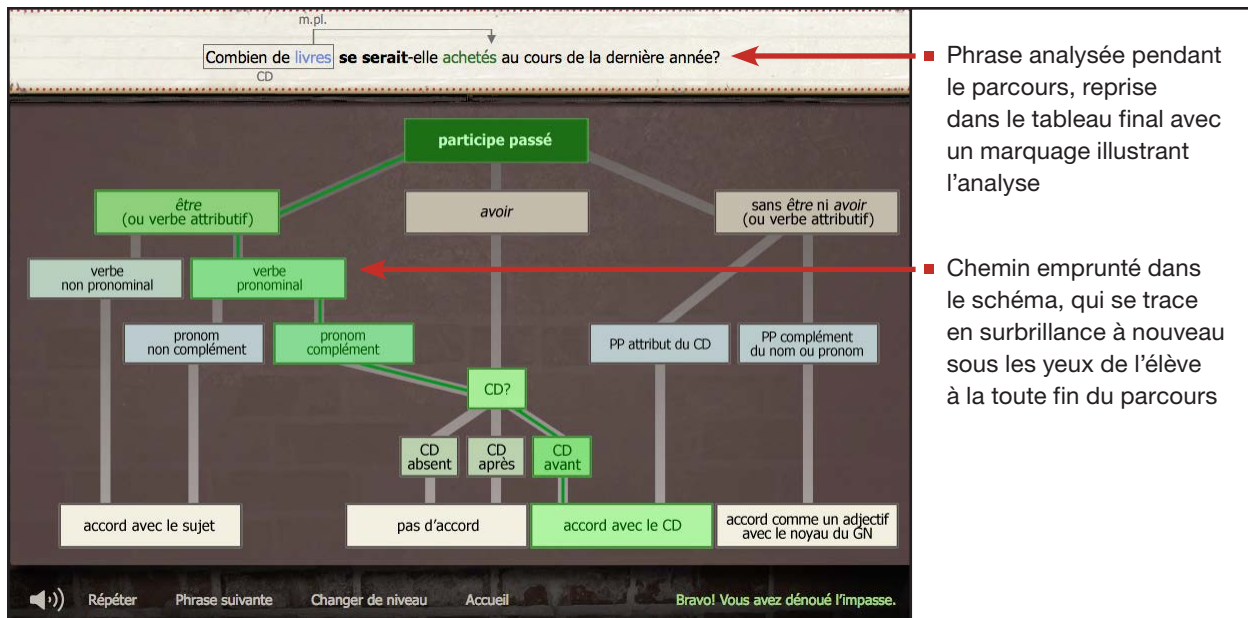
m.pl.

Combien de livres **se serait**-elle achetés au cours de la dernière année?

CD

participe passé

*être* (ou verbe attributif)

*avoir*

sans *être* ni *avoir* (ou verbe attributif)

verbe non pronominal

verbe pronominal

pronom non complément

pronom complément

PP attribut du CD

PP complément du nom ou pronom

CD?

CD absent

CD après

CD avant

accord avec le sujet

pas d'accord

accord avec le CD

accord comme un adjectif avec le noyau du GN

Répéter Phrase suivante Changer de niveau Accueil

Bravo! Vous avez dénoué l'impasse.

Phrase analysée pendant le parcours, reprise dans le tableau final avec un marquage illustrant l'analyse

Chemin emprunté dans le schéma, qui se trace en surbrillance à nouveau sous les yeux de l'élève à la toute fin du parcours